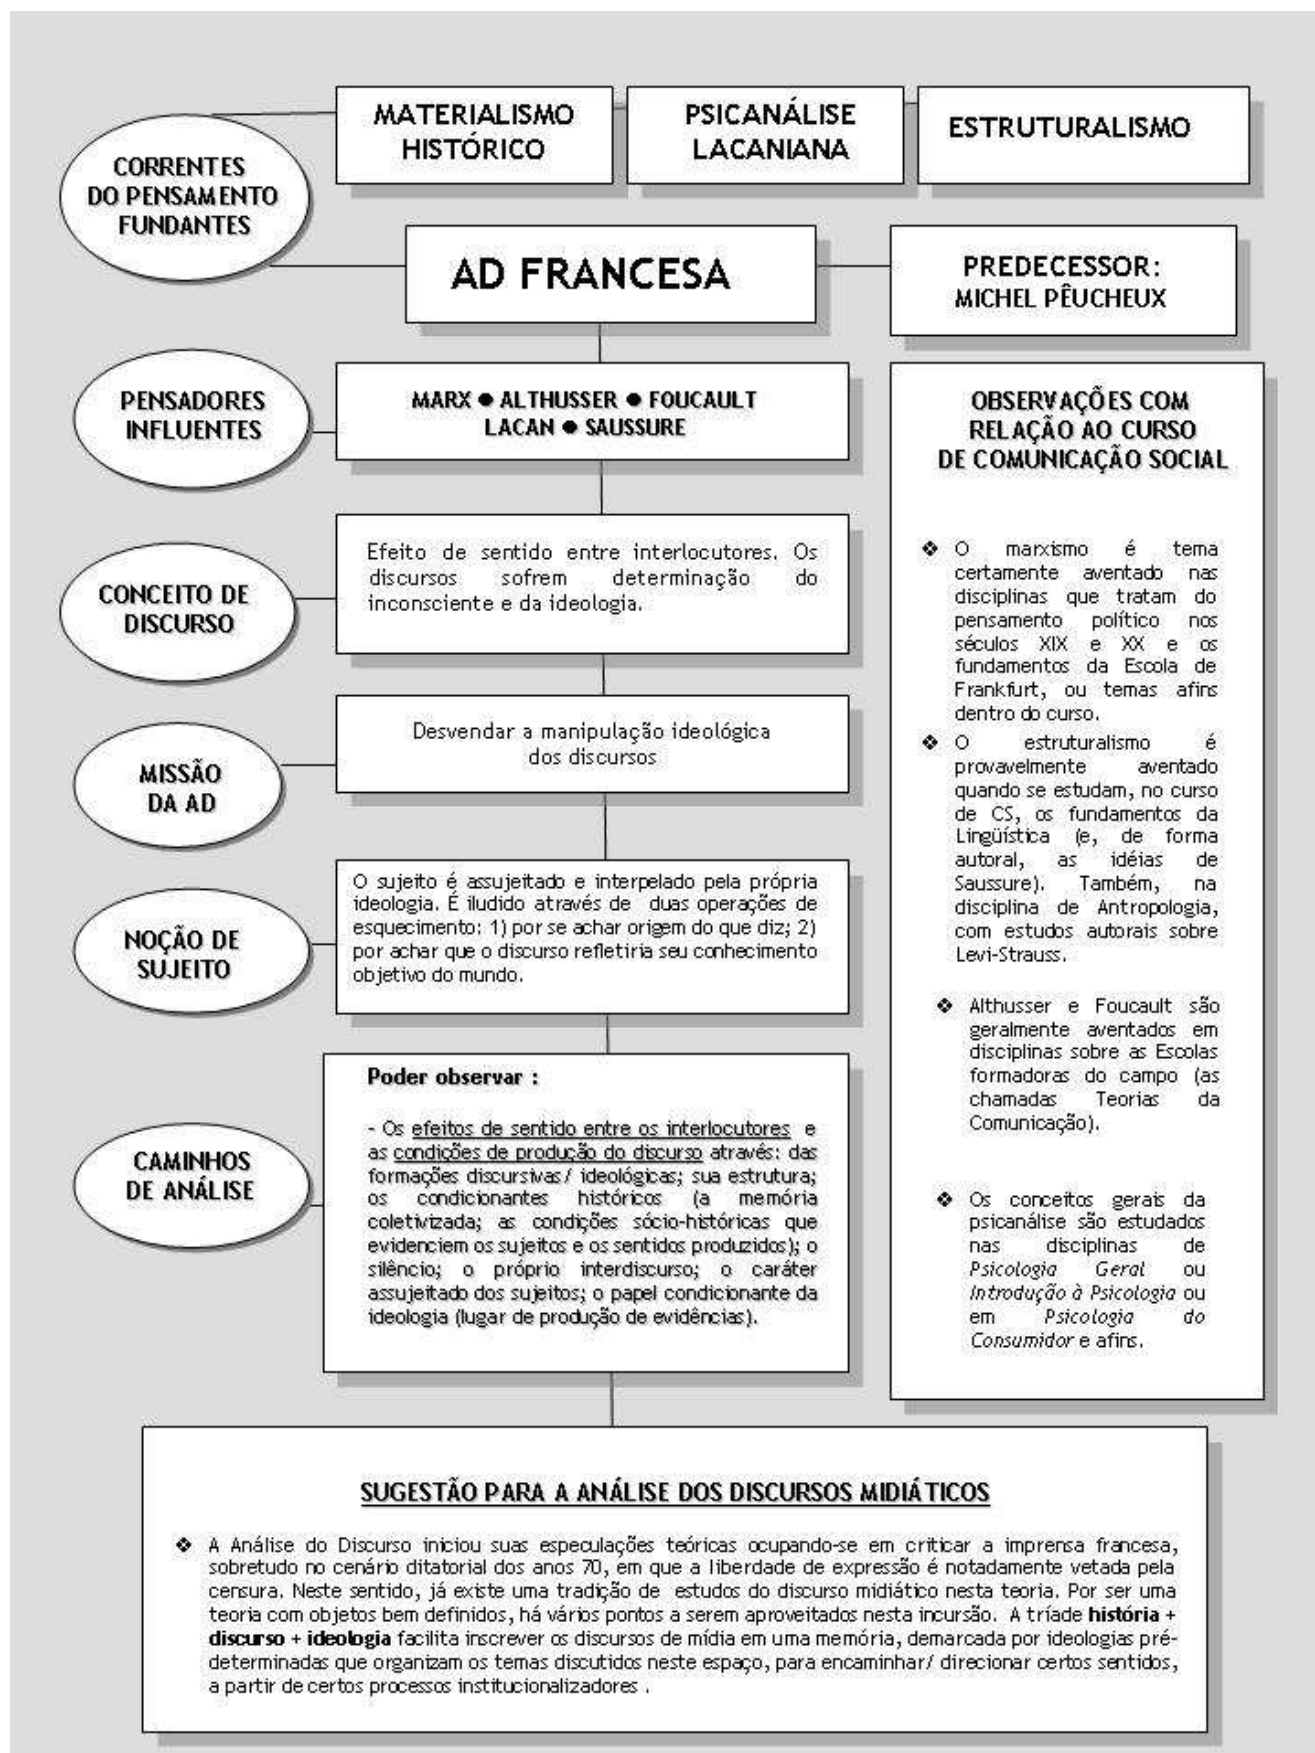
MATERIALISMO HISTÓRICO

PSICANÁLISE LACANIANA

ESTRUTURALISMO

CORRENTES DO PENSAMENTO FUNDANTES

AD FRANCESA

PREDECESSOR: MICHEL PÊUCHEUX

PENSADORES INFLUENTES

MARX ● ALTHUSSER ● FOUCAULT
LACAN ● SAUSSURE

CONCEITO DE DISCURSO

Efeito de sentido entre interlocutores. Os discursos sofrem determinação do inconsciente e da ideologia.

MISSÃO DA AD

Desvendar a manipulação ideológica dos discursos

NOÇÃO DE SUJEITO

O sujeito é assujeitado e interpelado pela própria ideologia. É iludido através de duas operações de esquecimento: 1) por se achar origem do que diz; 2) por achar que o discurso refletiria seu conhecimento objetivo do mundo.

CAMINHOS DE ANÁLISE

Poder observar :

- Os efeitos de sentido entre os interlocutores e as condições de produção do discurso através: das formações discursivas/ ideológicas; sua estrutura; os condicionantes históricos (a memória coletivizada; as condições sócio-históricas que evidenciem os sujeitos e os sentidos produzidos); o silêncio; o próprio interdiscurso; o caráter assujeitado dos sujeitos; o papel condicionante da ideologia (lugar de produção de evidências).

OBSERVAÇÕES COM RELAÇÃO AO CURSO DE COMUNICAÇÃO SOCIAL

❖ O marxismo é tema certamente aventado nas disciplinas que tratam do pensamento político nos séculos XIX e XX e os fundamentos da Escola de Frankfurt, ou temas afins dentro do curso.

❖ O estruturalismo é provavelmente aventado quando se estudam, no curso de CS, os fundamentos da Lingüística (e, de forma autoral, as idéias de Saussure). Também, na disciplina de Antropologia, com estudos autorais sobre Levi-Strauss.

❖ Althusser e Foucault são geralmente aventados em disciplinas sobre as Escolas formadoras do campo (as chamadas Teorias da Comunicação).

❖ Os conceitos gerais da psicanálise são estudados nas disciplinas de Psicologia Geral ou Introdução à Psicologia ou em Psicologia do Consumidor e afins.

SUGESTÃO PARA A ANÁLISE DOS DISCURSOS MIDIÁTICOS

❖ A Análise do Discurso iniciou suas especulações teóricas ocupando-se em criticar a imprensa francesa, sobretudo no cenário ditatorial dos anos 70, em que a liberdade de expressão é notadamente vetada pela censura. Neste sentido, já existe uma tradição de estudos do discurso midiático nesta teoria. Por ser uma teoria com objetos bem definidos, há vários pontos a serem aproveitados nesta incursão. A tríade **história + discurso + ideologia** facilita inscrever os discursos de mídia em uma memória, demarcada por ideologias pré-determinadas que organizam os temas discutidos neste espaço, para encaminhar/ direcionar certos sentidos, a partir de certos processos institucionalizadores .